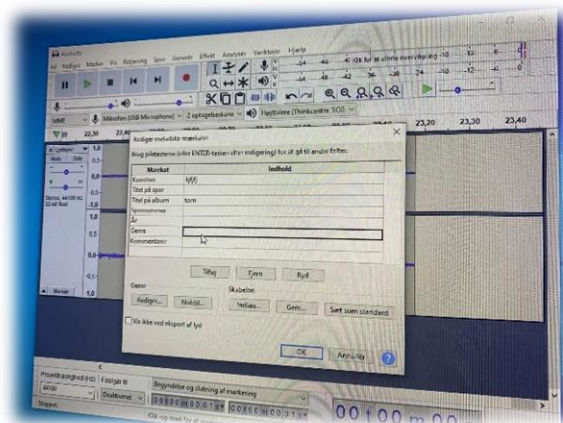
Audacity
Fil Rediger Vis Optag Spor Generer Effekt Analyser Værktøjer Hjælp
Klik for at starte overvågning
-18 -12 -6 0
-54 -48 -42 -36 -30 -24 -18 -12 -6 0
MME Mikrofon (USB Microphone) 2 optagekanaler Højttalere (Thinkcentre 502
22,30 22,40 23,20 23,30 23,40
Rediger metadata-mærkater
Brug piletasterne (eller ENTER-tasten efter redigering) for at gå til andre felter.
| Mærkat | Indhold |
|---|---|
| Kunstner | kjfjf |
| Titel på spor | |
| Titel på album | tom |
| Sporsnummer | |
| År | |
| Genre | |
| Kommentarer | |
Tilføj Fjern Ryd
Genre
Rediger... Nulstil...
Skabelon
Indlæs... Gem... Sæt som standard
Vis ikke ved eksport af lyd
OK Annuller
Projekthastighed (Hz)
44100
Fastgør til
Deaktiveret
Begyndelse og slutning af markering
00 t 00 m
Stoppet.
Klik og træk for at markere